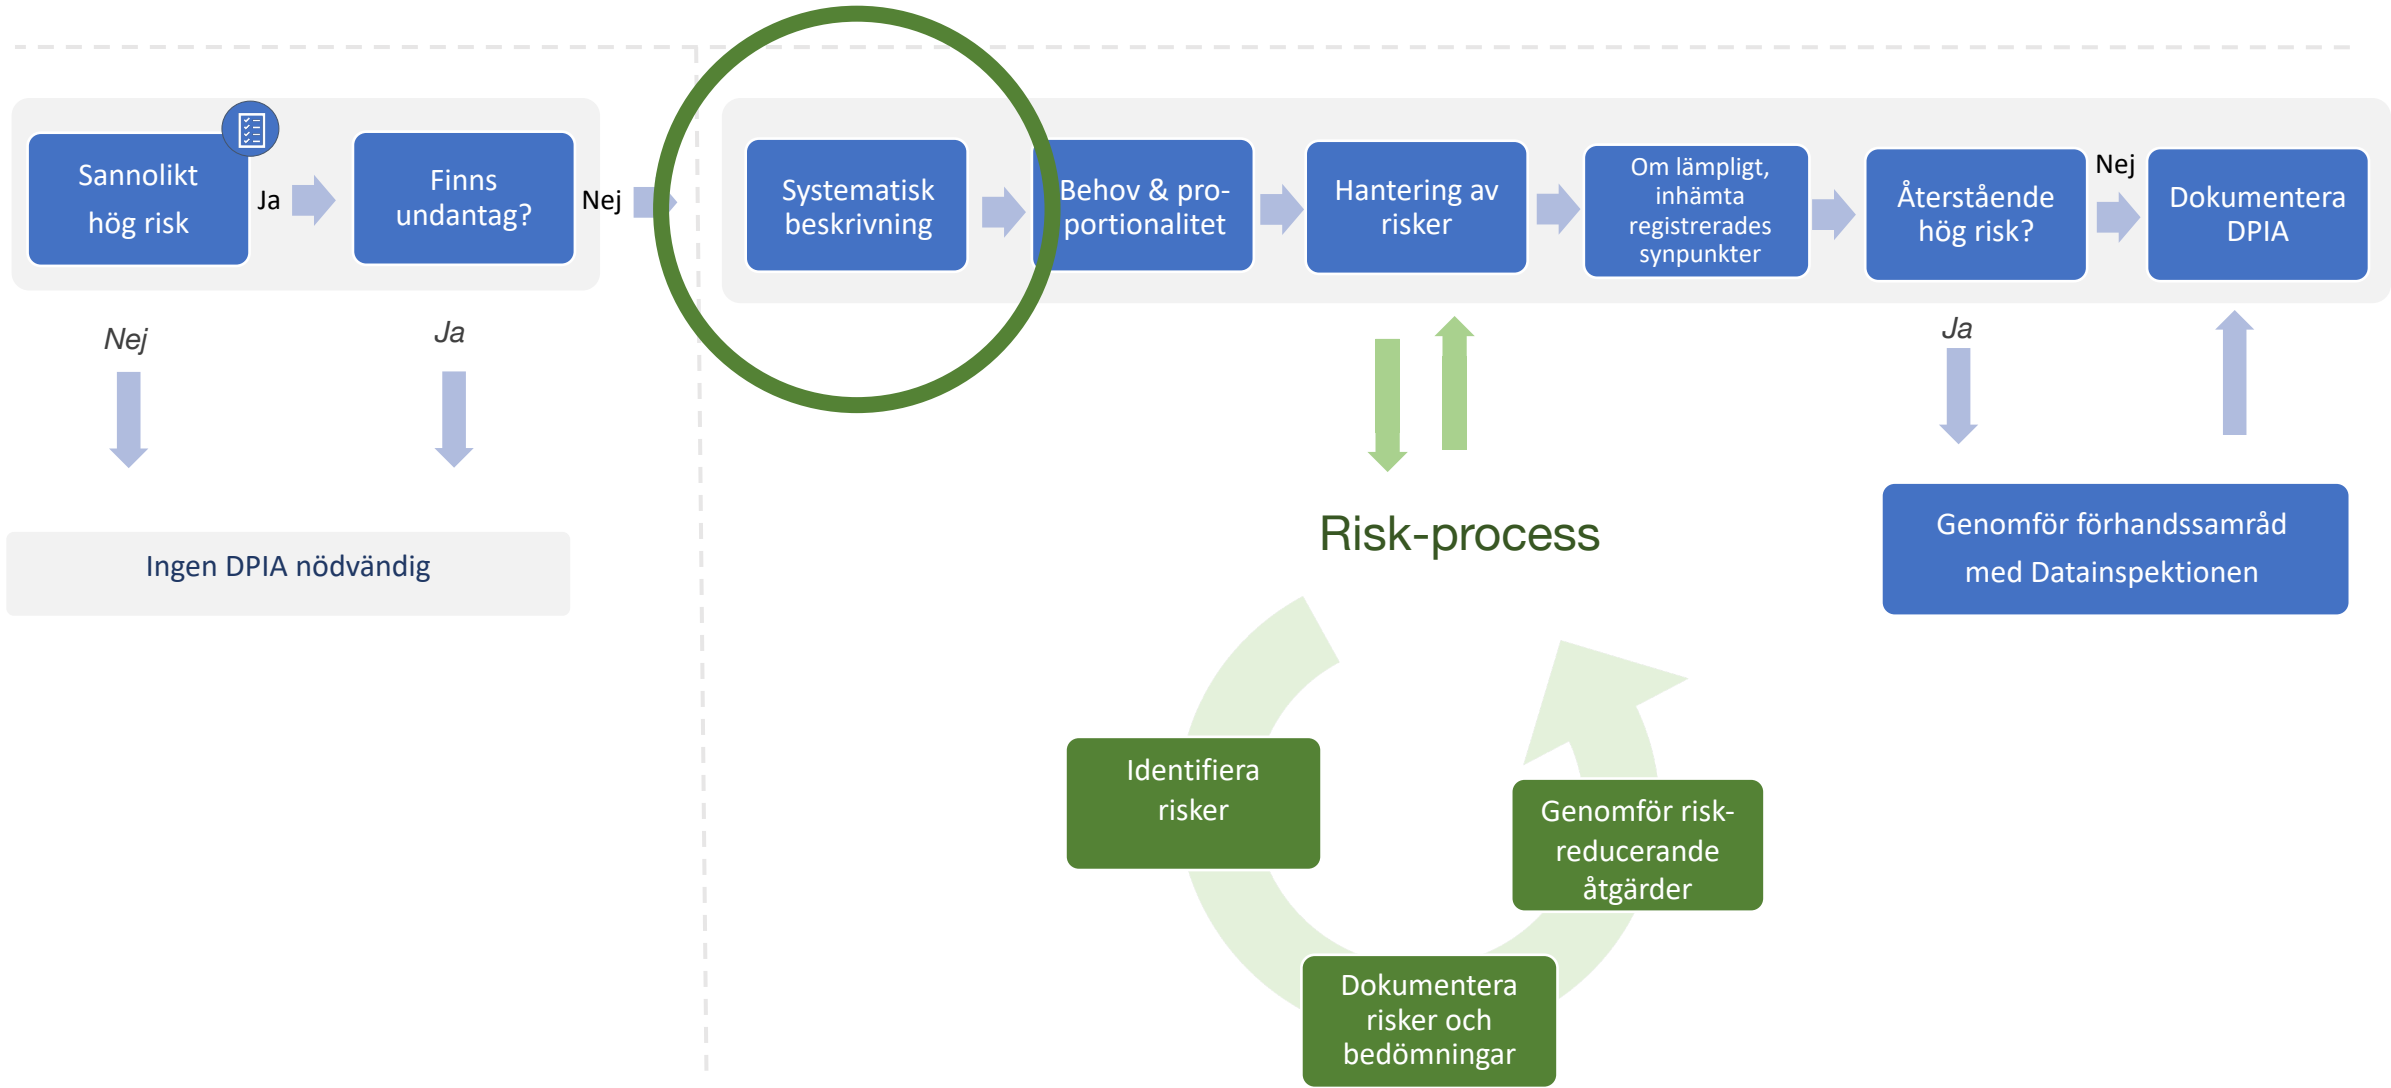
Sannolikt hög risk

Ja

Finns undantag?

Nej

Systematisk beskrivning

Behov & proportionalitet

Hantering av risker

Om lämpligt, inhämta registrerades synpunkter

Återstående hög risk?

Nej

Dokumentera DPIA

Nej

Ja

Ingen DPIA nödvändig

Ja

Risk-process

Genomför förhandssamråd med Datainspektionen

Identifiera risker

Genomför riskreducerande åtgärder

Dokumentera risker och bedömningar